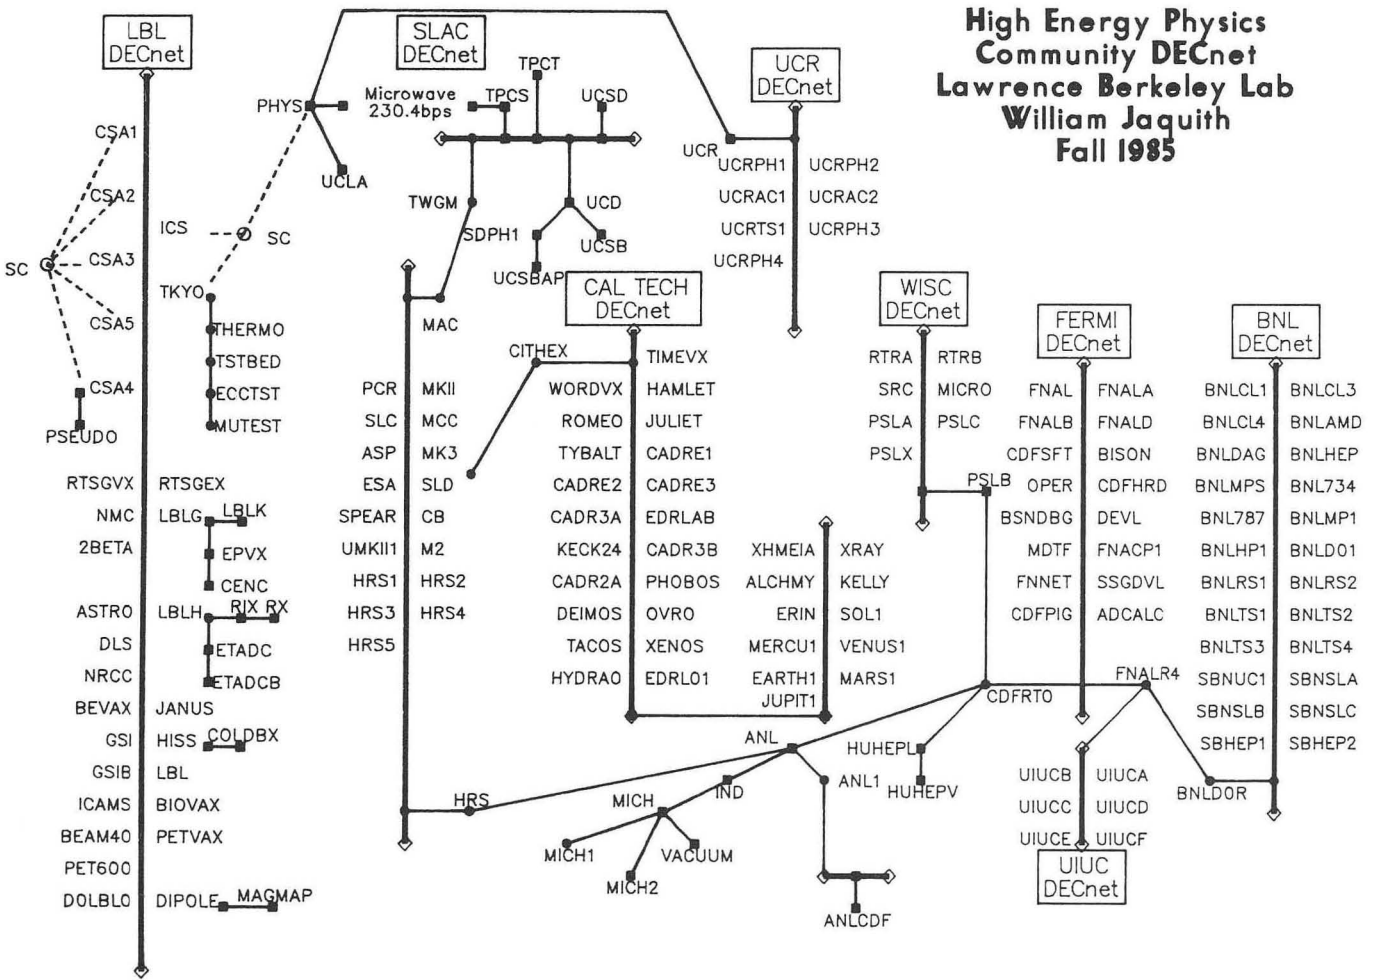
High Energy Physics
Community DECnet
Lawrence Berkeley Lab
William Jaquith
Fall 1985

LBL DECnet

SLAC DECnet

UCR DECnet

CAL TECH DECnet

WISC DECnet

FERMI DECnet

BNL DECnet

UIUC DECnet

PHYS
UCLA
Microwave 230.4bps
TPCT
TPCS
UCSD
TWGM
UCD
SDPH1
UCSB
UCSBAP
UCR

UCRPH1 UCRPH2
UCRAC1 UCRAC2
UCRTS1 UCRPH3
UCRPH4

CSA1
CSA2
ICS
SC
SC
CSA3
CSA5
CSA4
PSEUDO
TKYO
THERMO
TSTBED
ECCTST
MUTEST

RTSGVX RTSGEX
NMC LBLG LBLK
2BETA EPVX
CENC
ASTRO LBLH RJX RX
DLS ETADC
NRCC ETADCB
BEVAX JANUS
GSI HISS COLDBX
GSIB LBL
ICAMS BIOVAX
BEAM40 PETVAX
PET600
DOLBLO DIPOLE MAGMAP

MAC
PCR MKII
SLC MCC
ASP MK3
ESA SLD
SPEAR CB
UMKII1 M2
HRS1 HRS2
HRS3 HRS4
HRS5

CITHEX TIMEVX
WORDVX HAMLET
ROMEO JULIET
TYBALT CADRE1
CADRE2 CADRE3
CADR3A EDRLAB
KECK24 CADR3B
CADR2A PHOBOS
DEIMOS OVRO
TACOS XENOS
HYDRAO EDRL01

XHMEIA XRAY
ALCHMY KELLY
ERIN SOL1
MERCU1 VENUS1
EARTH1 MARS1
JUPIT1

RTRA RTRB
SRC MICRO
PSLA PSLC
PSLX
PSLB

FNAL FNALA
FNALB FNALD
CDFSFT BISON
OPER CDFHRD
BSNDBG DEVL
MDTF FNACP1
FNNET SSGDVL
CDFPIG ADCALC
FNALR4
CDFRTO

BNLCL1 BNLCL3
BNLCL4 BNLAMD
BNLDAG BNLHEP
BNLMPS BNL734
BNL787 BNLMP1
BNLHP1 BNLD01
BNLRS1 BNLRS2
BNLTS1 BNLTS2
BNLTS3 BNLTS4
SBNUC1 SBNSLA
SBNSLB SBNSLC
SBHEP1 SBHEP2
BNLDOR

UIUCB UIUCA
UIUCC UIUCD
UIUCE UIUCF

HUHEPL
HUHEPV
ANL
ANL1
HRS
MICH
IND
MICH1
VACUUM
MICH2
ANLCDF